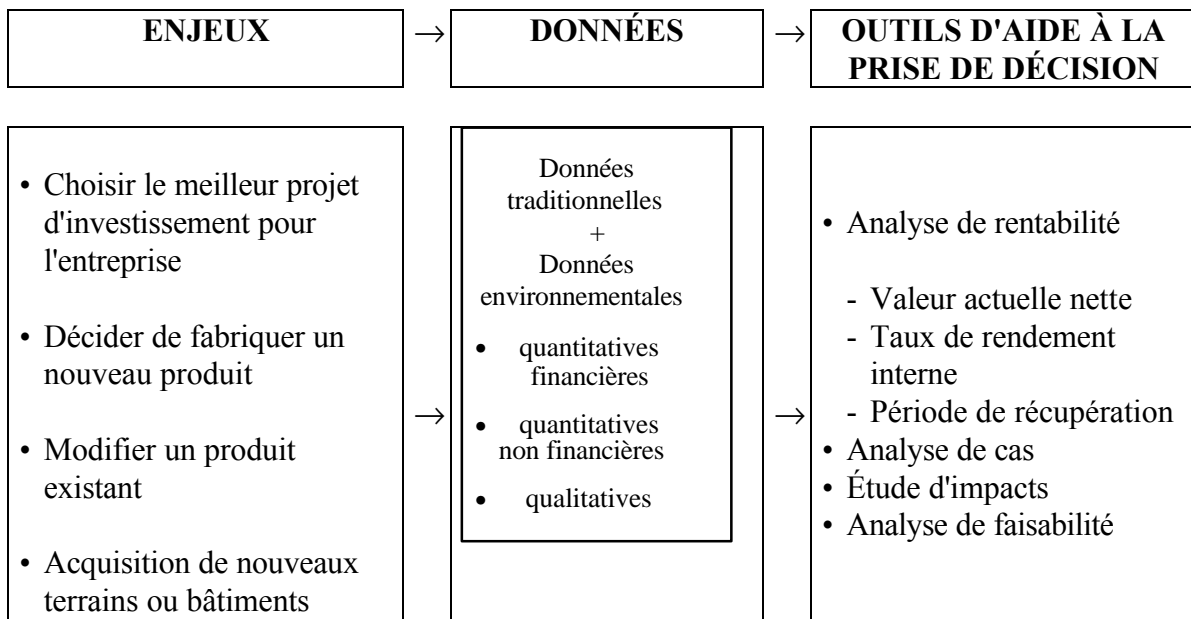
ENJEUX → DONNÉES → OUTILS D'AIDE À LA PRISE DE DÉCISION

• Choisir le meilleur projet d'investissement pour l'entreprise

• Décider de fabriquer un nouveau produit

• Modifier un produit existant

• Acquisition de nouveaux terrains ou bâtiments

→

Données traditionnelles
+
Données environnementales

• quantitatives financières

• quantitatives non financières

• qualitatives

→

• Analyse de rentabilité

- Valeur actuelle nette
- Taux de rendement interne
- Période de récupération

• Analyse de cas
• Étude d'impacts
• Analyse de faisabilité